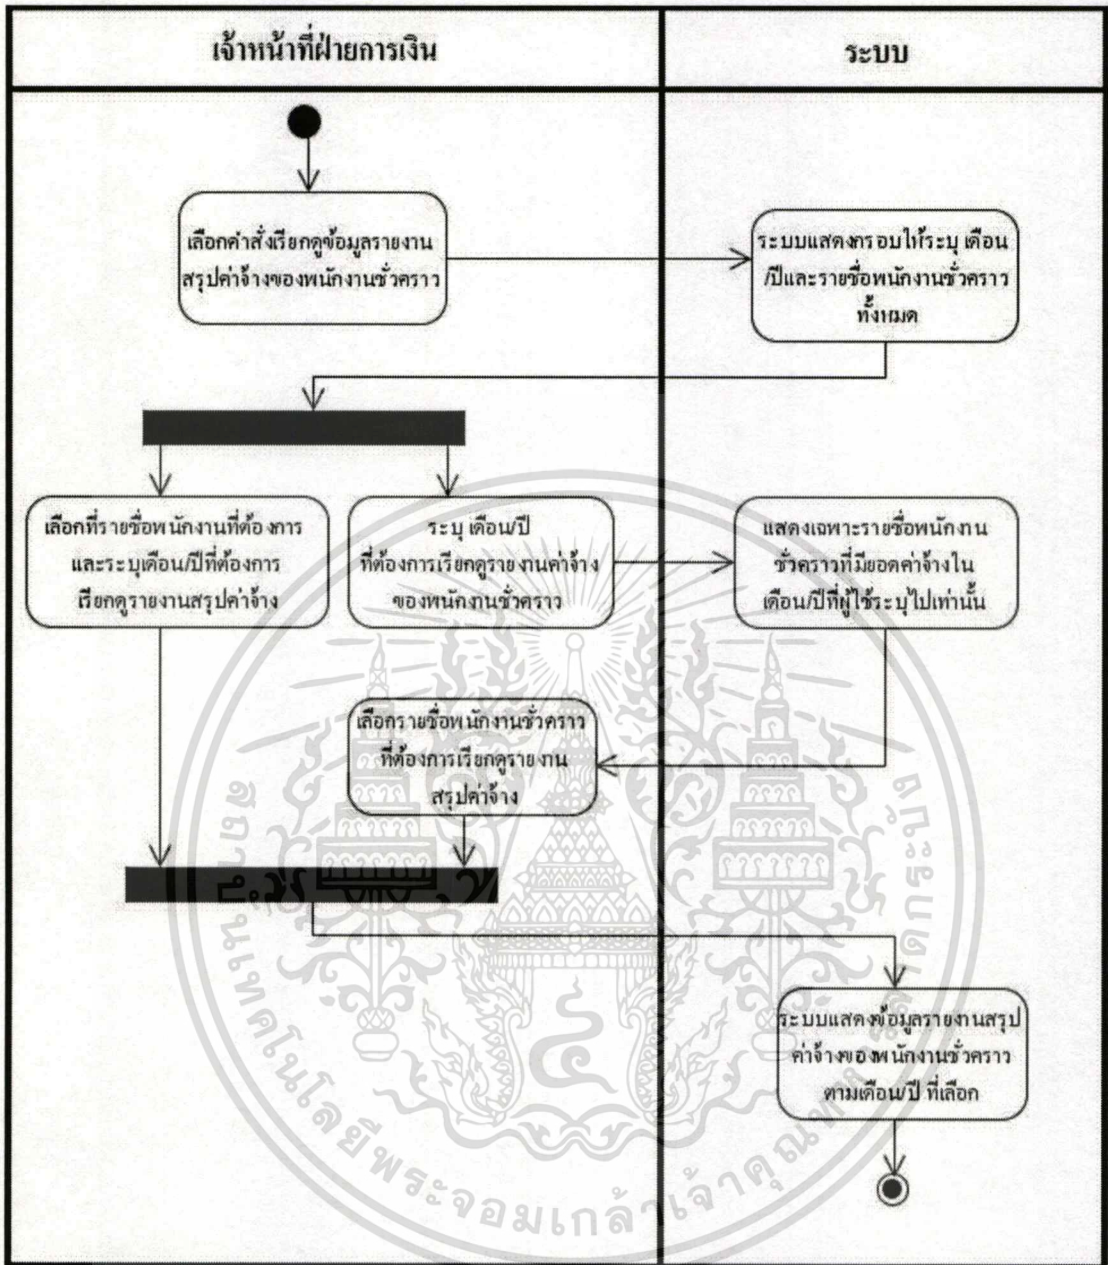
| เจ้าหน้าที่ฝ่ายการเงิน | ระบบ |
|---|---|

เลือกคำสั่งเรียกดูข้อมูลรายงานสรุปค่าจ้างของพนักงานชั่วคราว

ระบบแสดงกรอบให้ระบุ เดือน/ปีและรายชื่อพนักงานชั่วคราวทั้งหมด

เลือกที่รายชื่อพนักงานที่ต้องการและระบุเดือน/ปีที่ต้องการเรียกดูรายงานสรุปค่าจ้าง

ระบุ เดือน/ปี ที่ต้องการเรียกดูรายงานค่าจ้างของพนักงานชั่วคราว

แสดงเฉพาะรายชื่อพนักงานชั่วคราวที่มียอดค่าจ้างในเดือน/ปีที่ผู้ใช้ระบุไปเท่านั้น

เลือกรายชื่อพนักงานชั่วคราวที่ต้องการเรียกดูรายงานสรุปค่าจ้าง

ระบบแสดงข้อมูลรายงานสรุปค่าจ้างของพนักงานชั่วคราวตามเดือน/ปี ที่เลือก

สถาบันเทคโนโลยีพระจอมเกล้าเจ้าคุณทหารลาดกระบัง